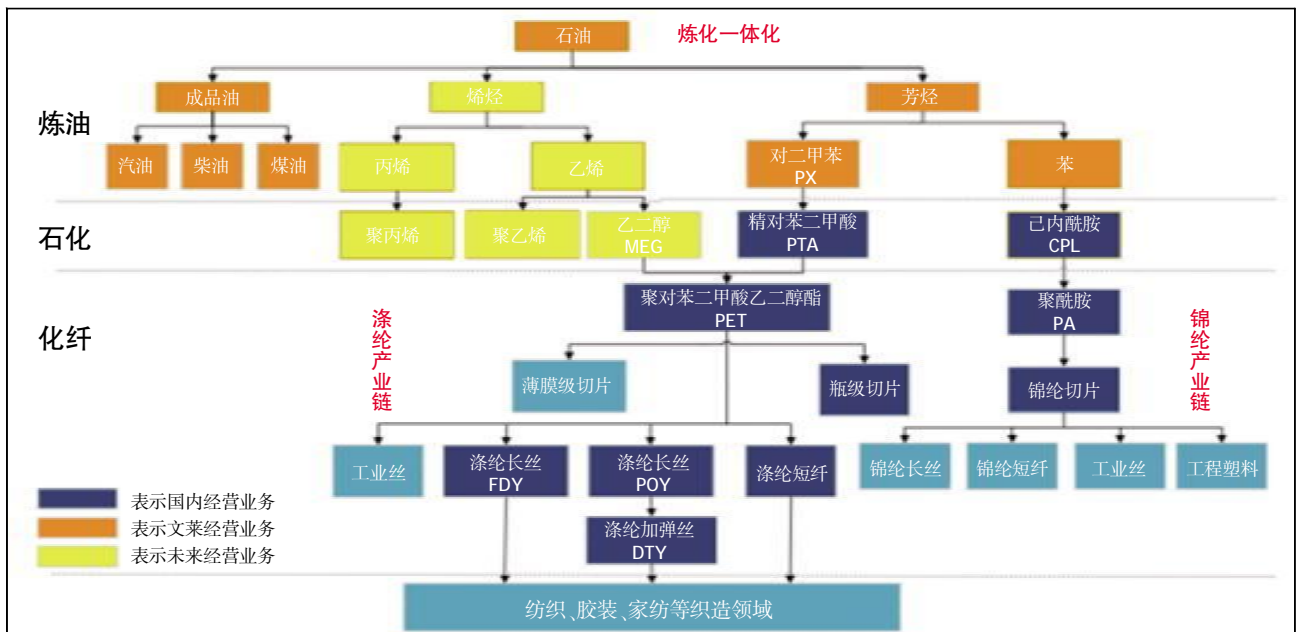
石油

炼化一体化

炼油

成品油

烯烃

芳烃

汽油

柴油

煤油

丙烯

乙烯

对二甲苯 PX

苯

石化

聚丙烯

聚乙烯

乙二醇 MEG

精对苯二甲酸 PTA

己内酰胺 CPL

化纤

聚对苯二甲酸乙二醇酯 PET

聚酰胺 PA

涤纶产业链

锦纶产业链

薄膜级切片

瓶级切片

锦纶切片

工业丝

涤纶长丝 FDY

涤纶长丝 POY

涤纶短纤

锦纶长丝

锦纶短纤

工业丝

工程塑料

涤纶加弹丝 DTY

表示国内经营业务

表示文莱经营业务

表示未来经营业务

纺织、胶装、家纺等织造领域